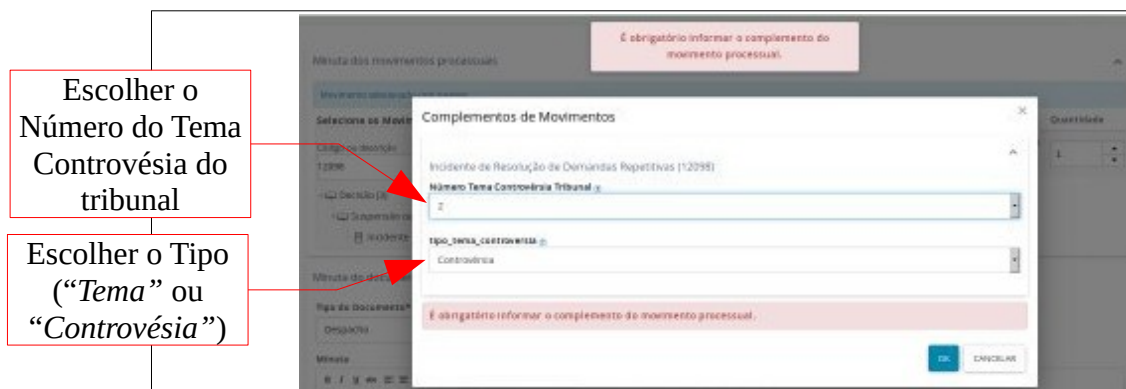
Escolher o Número do Tema Controvésia do tribunal

Escolher o Tipo ("*Tema*" ou "*Controvésia*")

É obrigatório informar o complemento do movimento processual.

Minuta dos movimentos processuais

Movimentos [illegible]

Seleciona os Movim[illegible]

Quantidade

Código e descrição

12098

1

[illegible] Decisão (3)

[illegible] Suspensão ou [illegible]

Incidente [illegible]

Minuta do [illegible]

Tipo de Documento*

Despacho

Minuta

Complementos de Movimentos

×

Incidente de Resolução de Demandas Repetitivas (12098)

Número Tema Controvérsia Tribunal

2

tipo_tema_controversia

Controvérsia

É obrigatório informar o complemento do movimento processual.

OK

CANCELAR